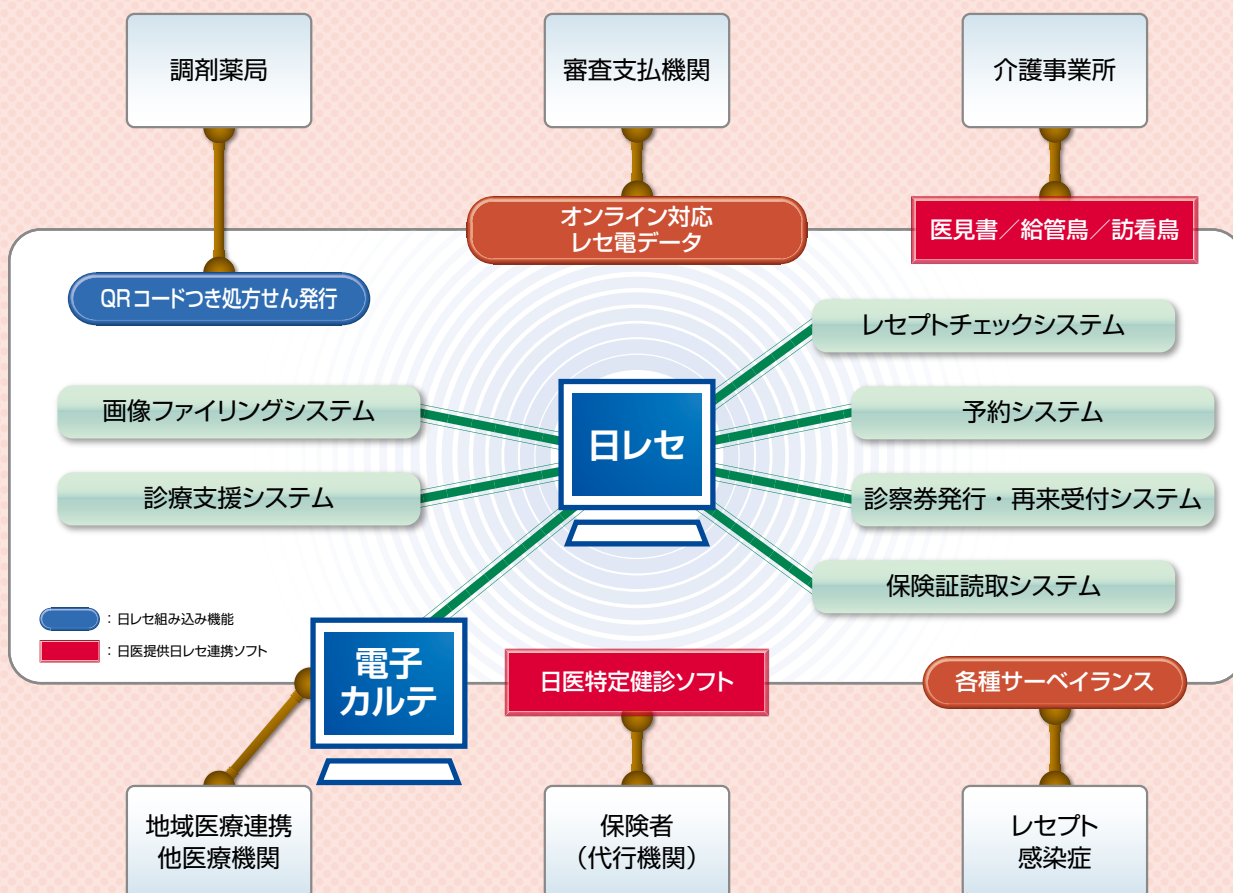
調剤薬局

審査支払機関

介護事業所

オンライン対応
レセ電データ

医見書／給管鳥／訪看鳥

QRコードつき処方せん発行

レセプトチェックシステム

画像ファイリングシステム

日レセ

予約システム

診療支援システム

診察券発行・再来受付システム

保険証読取システム

：日レセ組み込み機能

：日医提供日レセ連携ソフト

電子
カルテ

日医特定健診ソフト

各種サーベイランス

地域医療連携
他医療機関

保険者
（代行機関）

レセプト
感染症